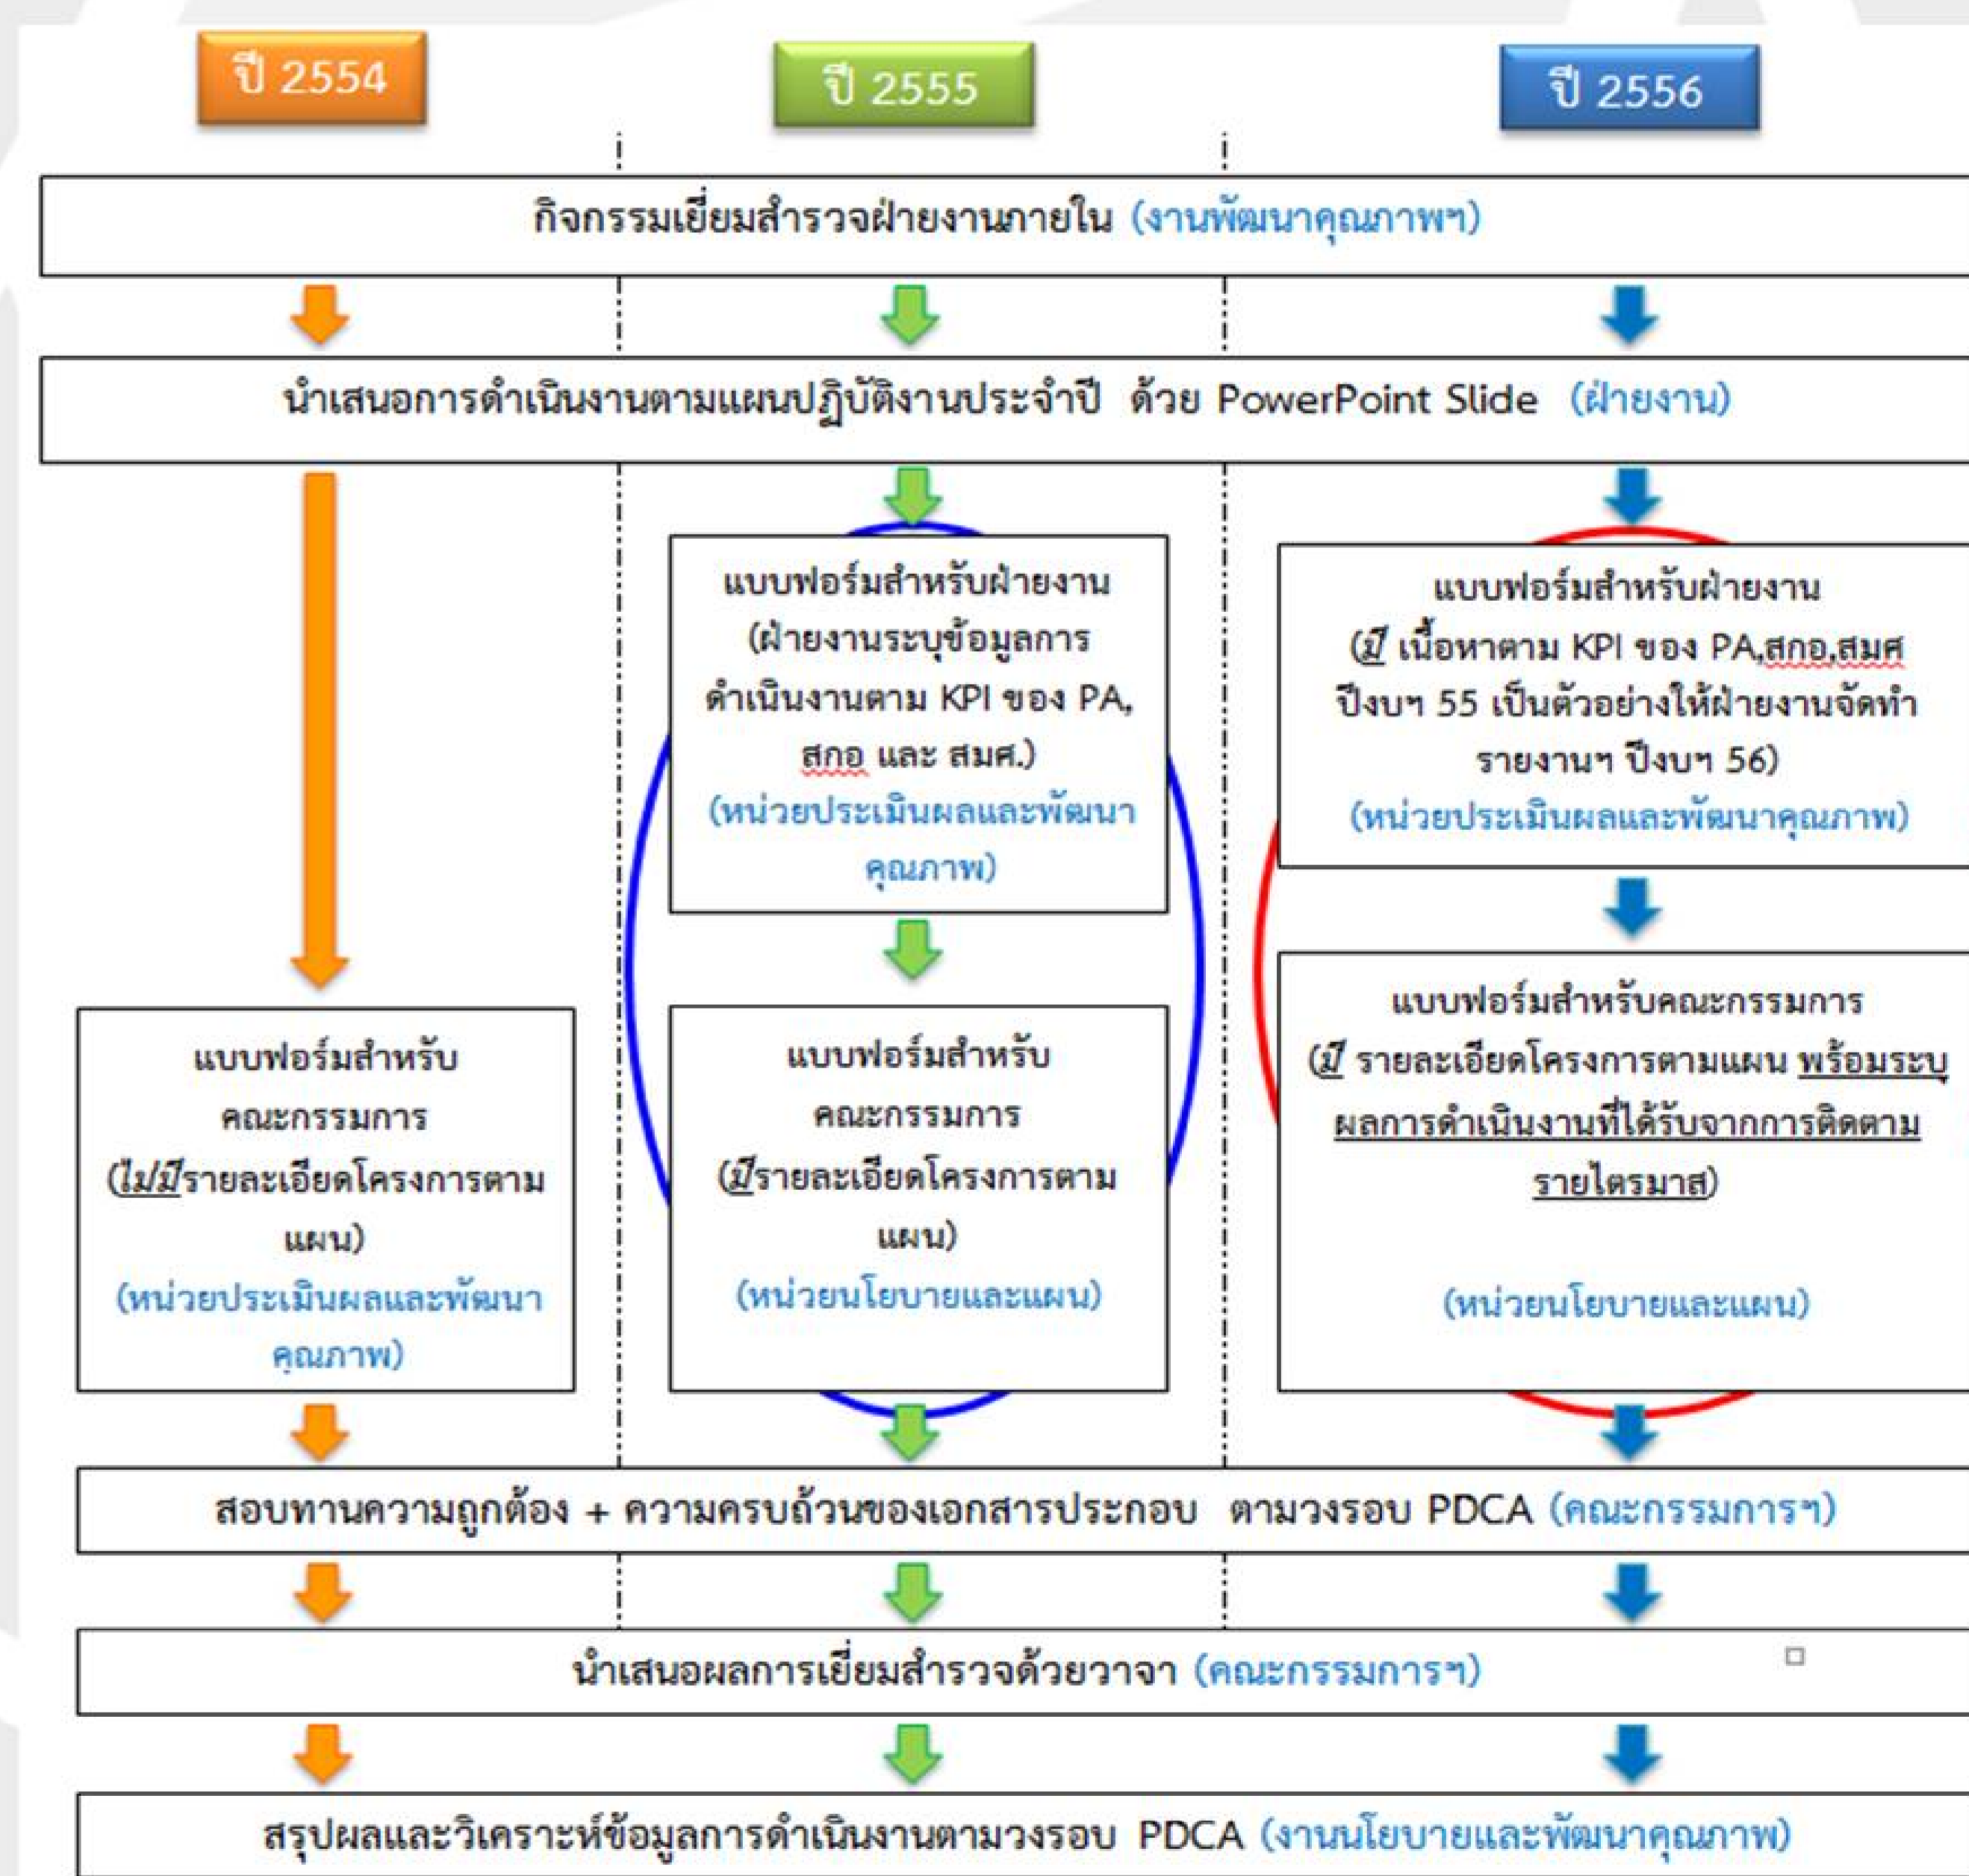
ปี 2554

ปี 2555

ปี 2556

กิจกรรมเยี่ยมสำรวจฝ่ายงานภายใน (งานพัฒนาคุณภาพฯ)

นำเสนอการดำเนินงานตามแผนปฏิบัติงานประจำปี ด้วย PowerPoint Slide (ฝ่ายงาน)

แบบฟอร์มสำหรับฝ่ายงาน (ฝ่ายงานระบุข้อมูลการดำเนินงานตาม KPI ของ PA, สกอ และ สมศ.) (หน่วยประเมินผลและพัฒนาคุณภาพ)

แบบฟอร์มสำหรับฝ่ายงาน (มี เนื้อหาตาม KPI ของ PA,สกอ,สมศ ปีงบฯ 55 เป็นตัวอย่างให้ฝ่ายงานจัดทำรายงานฯ ปีงบฯ 56) (หน่วยประเมินผลและพัฒนาคุณภาพ)

แบบฟอร์มสำหรับคณะกรรมการ (ไม่มีรายละเอียดโครงการตามแผน) (หน่วยประเมินผลและพัฒนาคุณภาพ)

แบบฟอร์มสำหรับคณะกรรมการ (มีรายละเอียดโครงการตามแผน) (หน่วยนโยบายและแผน)

แบบฟอร์มสำหรับคณะกรรมการ (มี รายละเอียดโครงการตามแผน พร้อมระบุผลการดำเนินงานที่ได้รับจากการติดตามรายไตรมาส) (หน่วยนโยบายและแผน)

สอบทานความถูกต้อง + ความครบถ้วนของเอกสารประกอบ ตามวงรอบ PDCA (คณะกรรมการฯ)

นำเสนอผลการเยี่ยมสำรวจด้วยวาจา (คณะกรรมการฯ)

สรุปผลและวิเคราะห์ข้อมูลการดำเนินงานตามวงรอบ PDCA (งานนโยบายและพัฒนาคุณภาพ)